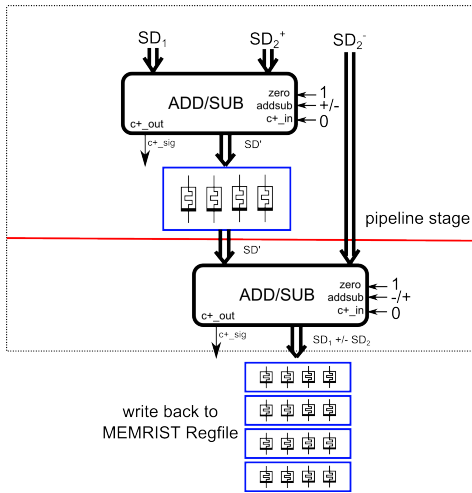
$SD_1$

$SD_2^+$

$SD_2^-$

ADD/SUB

zero
addsub
c+_in

1
+/-
0

c+_out
c+_sig
SD'

pipeline stage

SD'

ADD/SUB

zero
addsub
c+_in

1
-/+
0

c+_out
c+_sig

$SD_1$ +/- $SD_2$

write back to
MEMRIST Regfile